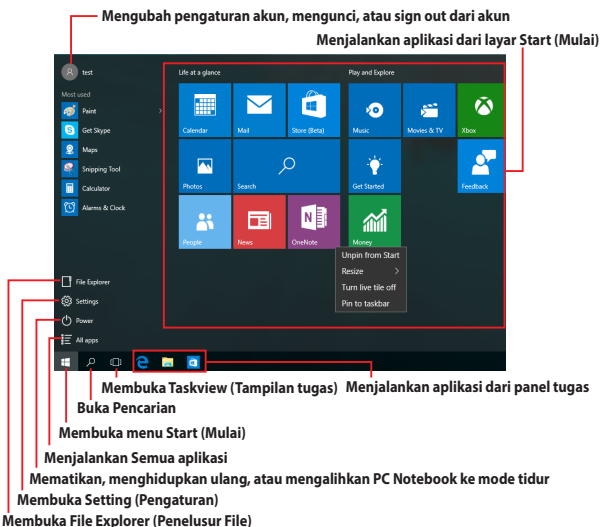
Mengubah pengaturan akun, mengunci, atau sign out dari akun

Menjalankan aplikasi dari layar Start (Mulai)

test

Most used

Paint

Get Skype

Maps

Snipping Tool

Calculator

Alarms & Clock

Life at a glance

Calendar

Mail

Store (Beta)

Photos

Search

People

News

OneNote

Play and Explore

Music

Movies & TV

Xbox

Get Started

Feedback

Money

Unpin from Start

Resize

Turn live tile off

Pin to taskbar

File Explorer

Settings

Power

All apps

Membuka Taskview (Tampilan tugas)

Menjalankan aplikasi dari panel tugas

Buka Pencarian

Membuka menu Start (Mulai)

Menjalankan Semua aplikasi

Mematikan, menghidupkan ulang, atau mengalihkan PC Notebook ke mode tidur

Membuka Setting (Pengaturan)

Membuka File Explorer (Penelusur File)